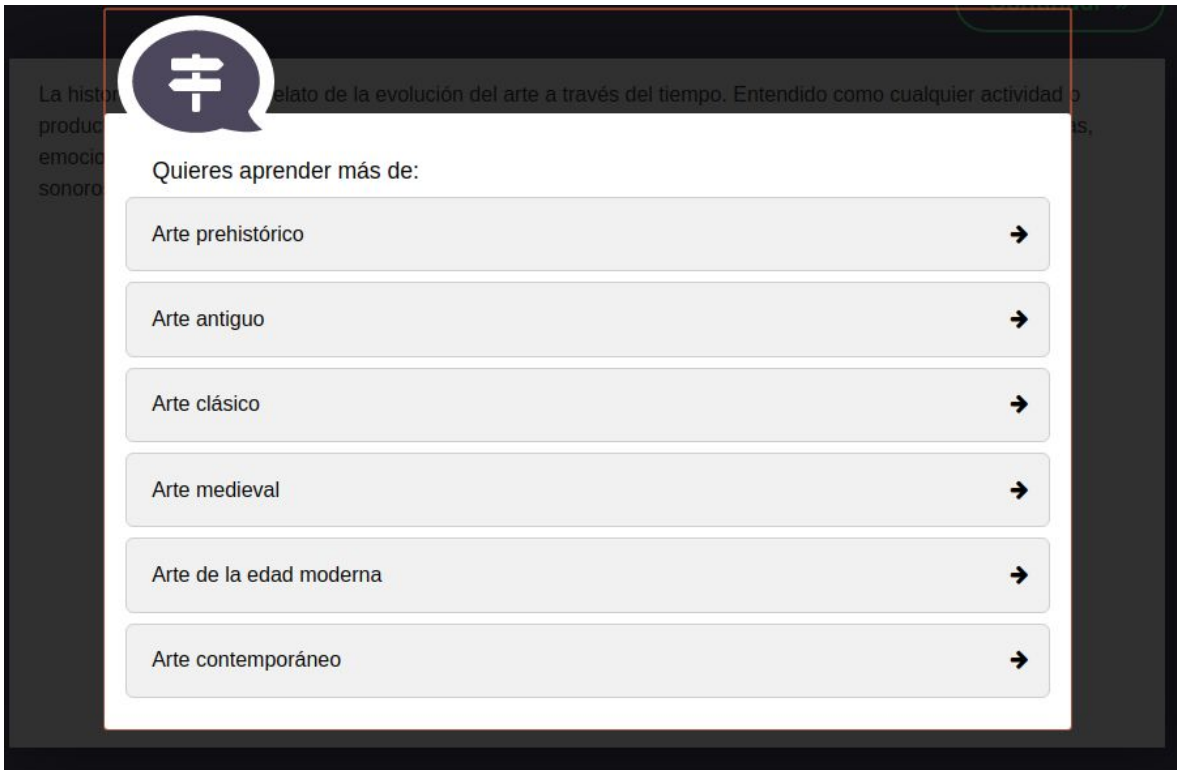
La histo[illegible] elato de la evolución del arte a través del tiempo. Entendido como cualquier actividad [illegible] produc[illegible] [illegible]s, emoci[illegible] sonoro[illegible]

Quieres aprender más de:

Arte prehistórico →

Arte antiguo →

Arte clásico →

Arte medieval →

Arte de la edad moderna →

Arte contemporáneo →